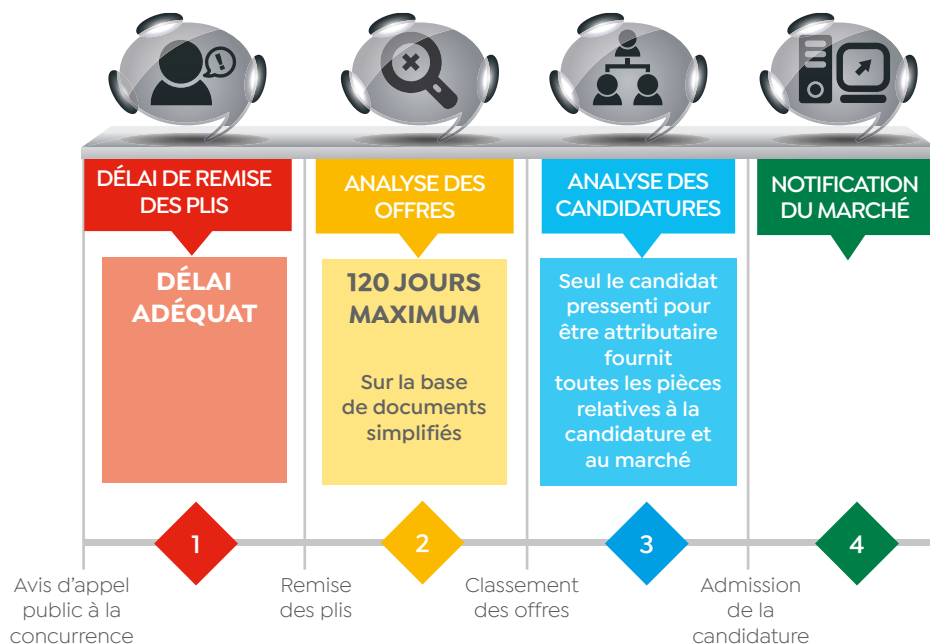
DÉLAI DE REMISE DES PLIS

DÉLAI ADÉQUAT

ANALYSE DES OFFRES

120 JOURS MAXIMUM

Sur la base de documents simplifiés

ANALYSE DES CANDIDATURES

Seul le candidat pressenti pour être attributaire fournit toutes les pièces relatives à la candidature et au marché

NOTIFICATION DU MARCHÉ

1

2

3

4

Avis d'appel public à la concurrence

Remise des plis

Classement des offres

Admission de la candidature